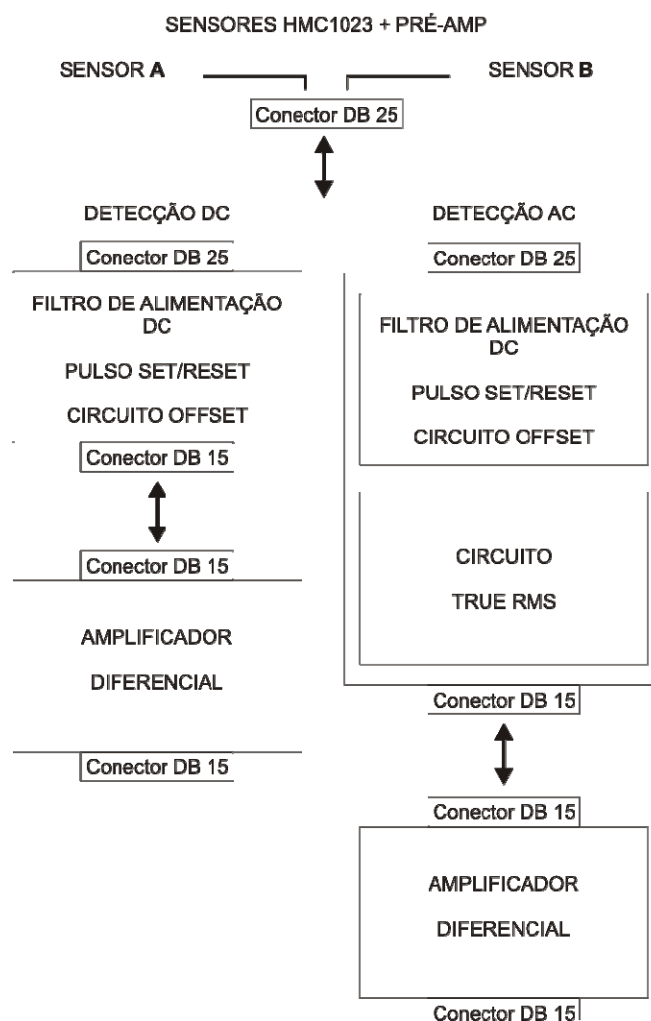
SENSORES HMC1023 + PRÉ-AMP

SENSOR A

SENSOR B

Conector DB 25

DETECÇÃO DC

Conector DB 25

FILTRO DE ALIMENTAÇÃO DC

PULSO SET/RESET

CIRCUITO OFFSET

Conector DB 15

Conector DB 15

AMPLIFICADOR

DIFERENCIAL

Conector DB 15

DETECÇÃO AC

Conector DB 25

FILTRO DE ALIMENTAÇÃO DC

PULSO SET/RESET

CIRCUITO OFFSET

CIRCUITO

TRUE RMS

Conector DB 15

Conector DB 15

AMPLIFICADOR

DIFERENCIAL

Conector DB 15